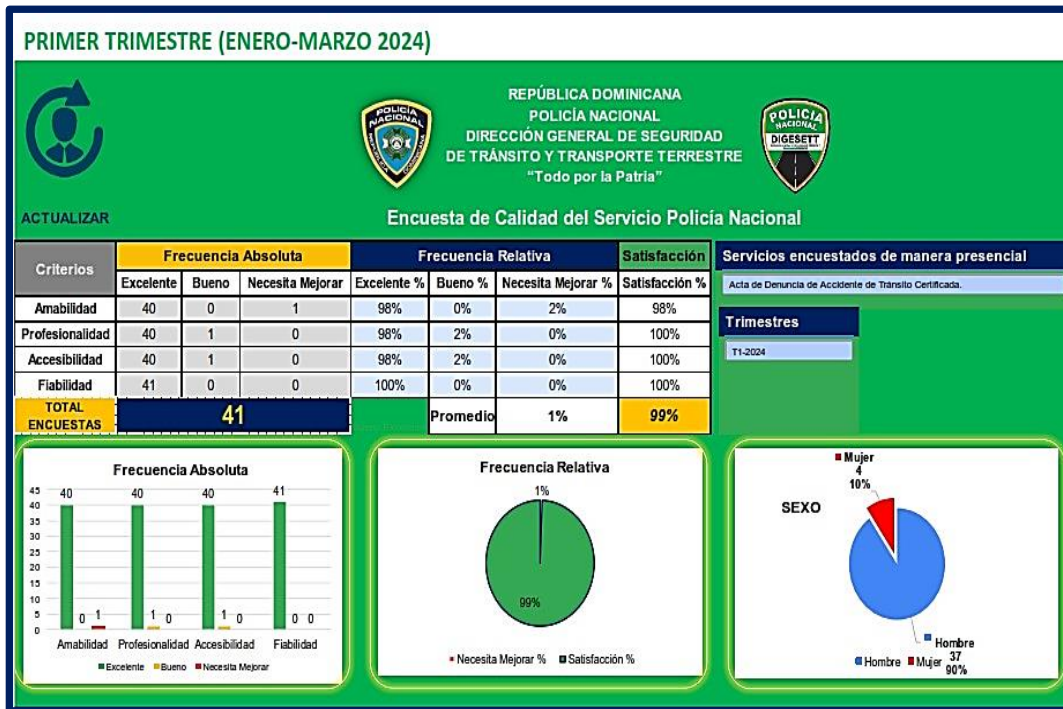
PRIMER TRIMESTRE (ENERO-MARZO 2024)

ACTUALIZAR

REPÚBLICA DOMINICANA
POLICÍA NACIONAL
DIRECCIÓN GENERAL DE SEGURIDAD
DE TRÁNSITO Y TRANSPORTE TERRESTRE
"Todo por la Patria"

POLICÍA NACIONAL

POLICIA NACIONAL DIGESETT

Encuesta de Calidad del Servicio Policía Nacional

| Criterios | Frecuencia Absoluta | | | Frecuencia Relativa | | | Satisfacción |
|---|---|---|---|---|---|---|---|
| | Excelente | Bueno | Necesita Mejorar | Excelente % | Bueno % | Necesita Mejorar % | Satisfacción % |
| Amabilidad | 40 | 0 | 1 | 98% | 0% | 2% | 98% |
| Profesionalidad | 40 | 1 | 0 | 98% | 2% | 0% | 100% |
| Accesibilidad | 40 | 1 | 0 | 98% | 2% | 0% | 100% |
| Fiabilidad | 41 | 0 | 0 | 100% | 0% | 0% | 100% |
| TOTAL ENCUESTAS | 41 | | | | Promedio | 1% | 99% |

Servicios encuestados de manera presencial
Acta de Denuncia de Accidente de Tránsito Certificada.

Trimestres
T1-2024

Frecuencia Absoluta
45 40 35 30 25 20 15 10 5 0
40 0 1 40 1 0 40 1 0 41 0 0
Amabilidad Profesionalidad Accesibilidad Fiabilidad
Excelente Bueno Necesita Mejorar

Frecuencia Relativa
1%
99%
Necesita Mejorar % Satisfacción %

SEXO
Mujer 4 10%
Hombre 37 90%
Hombre Mujer